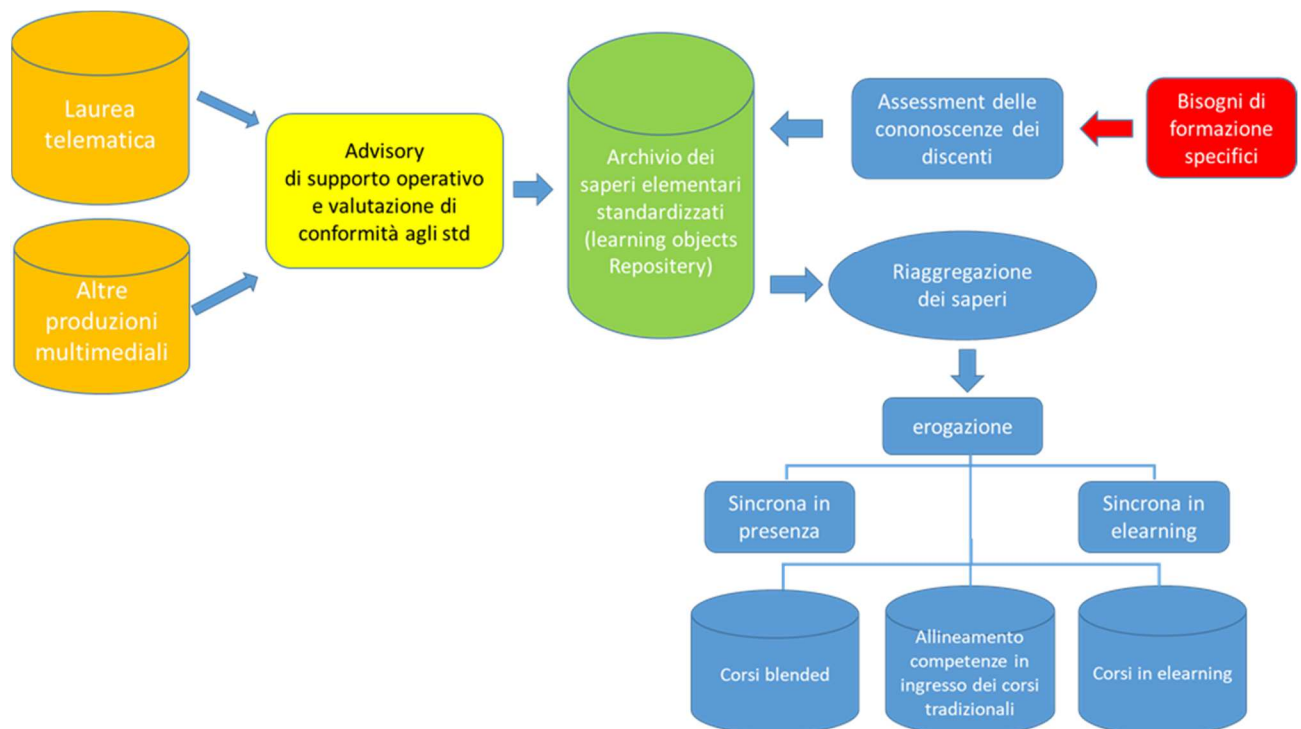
Laurea telematica

Altre produzioni multimediali

Advisory di supporto operativo e valutazione di conformità agli std

Archivio dei saperi elementari standardizzati (learning objects Repositery)

Assessment delle cononoscenze dei discenti

Bisogni di formazione specifici

Riaggregazione dei saperi

erogazione

Sincrona in presenza

Sincrona in elearning

Corsi blended

Allineamento competenze in ingresso dei corsi tradizionali

Corsi in elearning